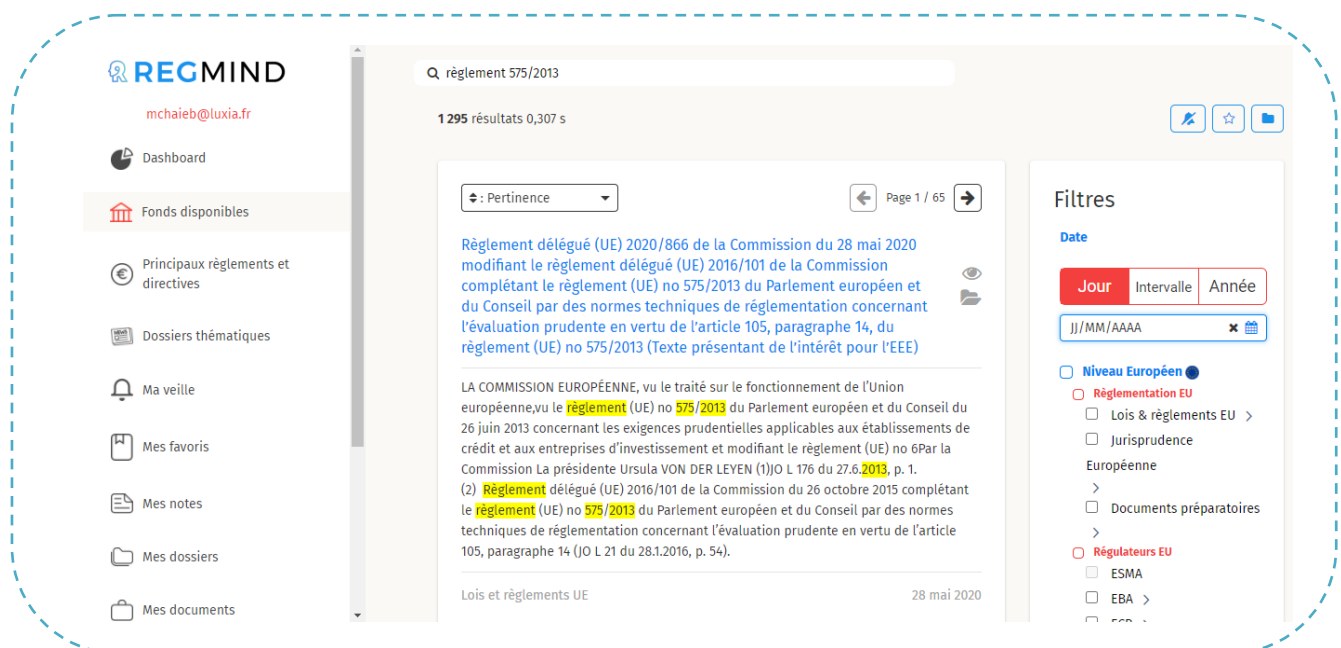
REGMIND

mchaieb@luxia.fr

Dashboard

Fonds disponibles

Principaux règlements et directives

Dossiers thématiques

Ma veille

Mes favoris

Mes notes

Mes dossiers

Mes documents

règlement 575/2013

1 295 résultats 0,307 s

: Pertinence

Page 1 / 65

Règlement délégué (UE) 2020/866 de la Commission du 28 mai 2020 modifiant le règlement délégué (UE) 2016/101 de la Commission complétant le règlement (UE) no 575/2013 du Parlement européen et du Conseil par des normes techniques de réglementation concernant l'évaluation prudente en vertu de l'article 105, paragraphe 14, du règlement (UE) no 575/2013 (Texte présentant de l'intérêt pour l'EEE)

LA COMMISSION EUROPÉENNE, vu le traité sur le fonctionnement de l'Union européenne,vu le règlement (UE) no 575/2013 du Parlement européen et du Conseil du 26 juin 2013 concernant les exigences prudentielles applicables aux établissements de crédit et aux entreprises d'investissement et modifiant le règlement (UE) no 6Par la Commission La présidente Ursula VON DER LEYEN (1)JO L 176 du 27.6.2013, p. 1.
(2) Règlement délégué (UE) 2016/101 de la Commission du 26 octobre 2015 complétant le règlement (UE) no 575/2013 du Parlement européen et du Conseil par des normes techniques de réglementation concernant l'évaluation prudente en vertu de l'article 105, paragraphe 14 (JO L 21 du 28.1.2016, p. 54).

Lois et règlements UE

28 mai 2020

Filtres

Date

Jour Intervalle Année

JJ/MM/AAAA

Niveau Européen

Règlementation EU

Lois & règlements EU

Jurisprudence Européenne

Documents préparatoires

Régulateurs EU

ESMA

EBA

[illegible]